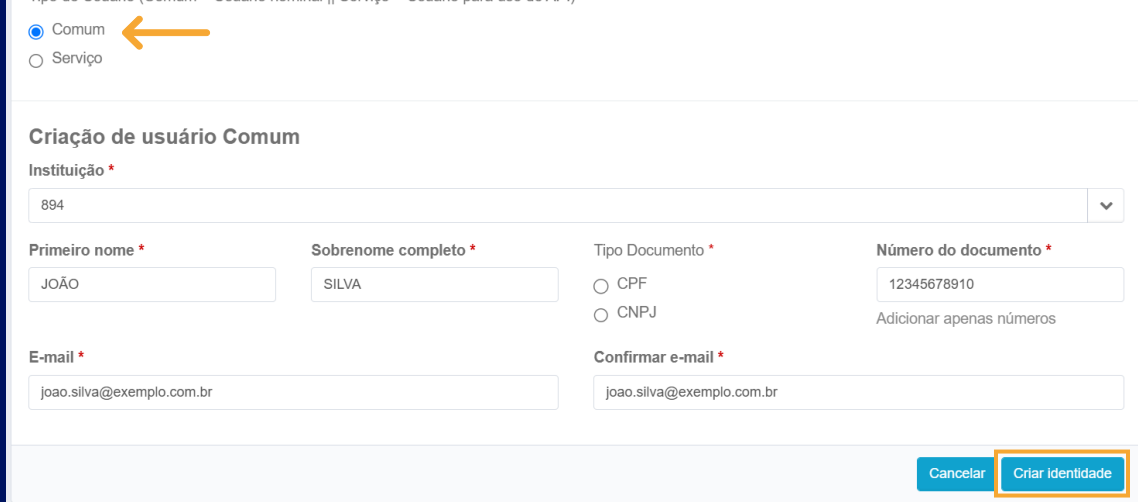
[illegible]

Comum

Serviço

Criação de usuário Comum

Instituição *

894

Primeiro nome *

JOÃO

Sobrenome completo *

SILVA

Tipo Documento *

CPF

CNPJ

Número do documento *

12345678910

Adicionar apenas números

E-mail *

joao.silva@exemplo.com.br

Confirmar e-mail *

joao.silva@exemplo.com.br

Cancelar

Criar identidade